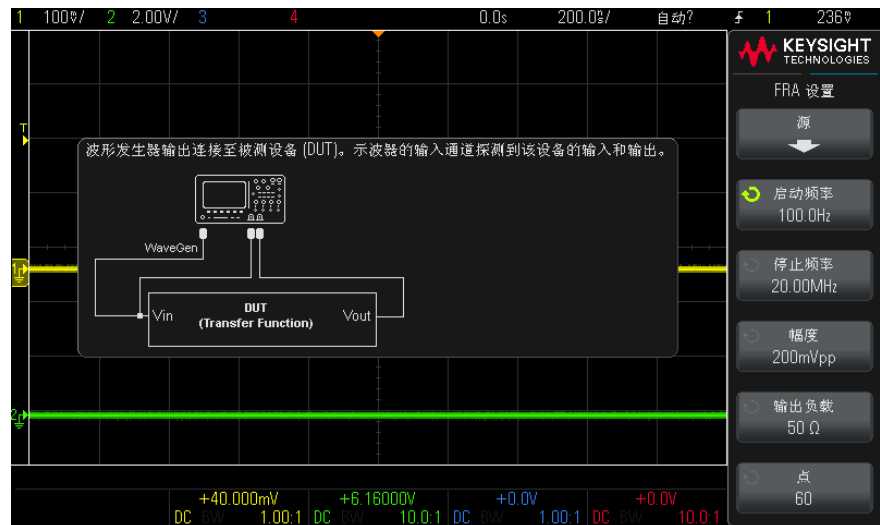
1 100mV/ 2 2.00V/ 3 4 0.0s 200.0µs/ 自动? 1 236mV

KEYSIGHT TECHNOLOGIES

FRA 设置

源

启动频率 100.0Hz

停止频率 20.00MHz

幅度 200mVpp

输出负载 50 Ω

点 60

T

波形发生器输出连接至被测设备 (DUT)。示波器的输入通道探测到该设备的输入和输出。

WaveGen

Vin

DUT (Transfer Function)

Vout

1

2

+40.000mV +6.16000V +0.0V +0.0V

DC BW 1.00:1 DC BW 10.0:1 DC BW 1.00:1 DC BW 10.0:1